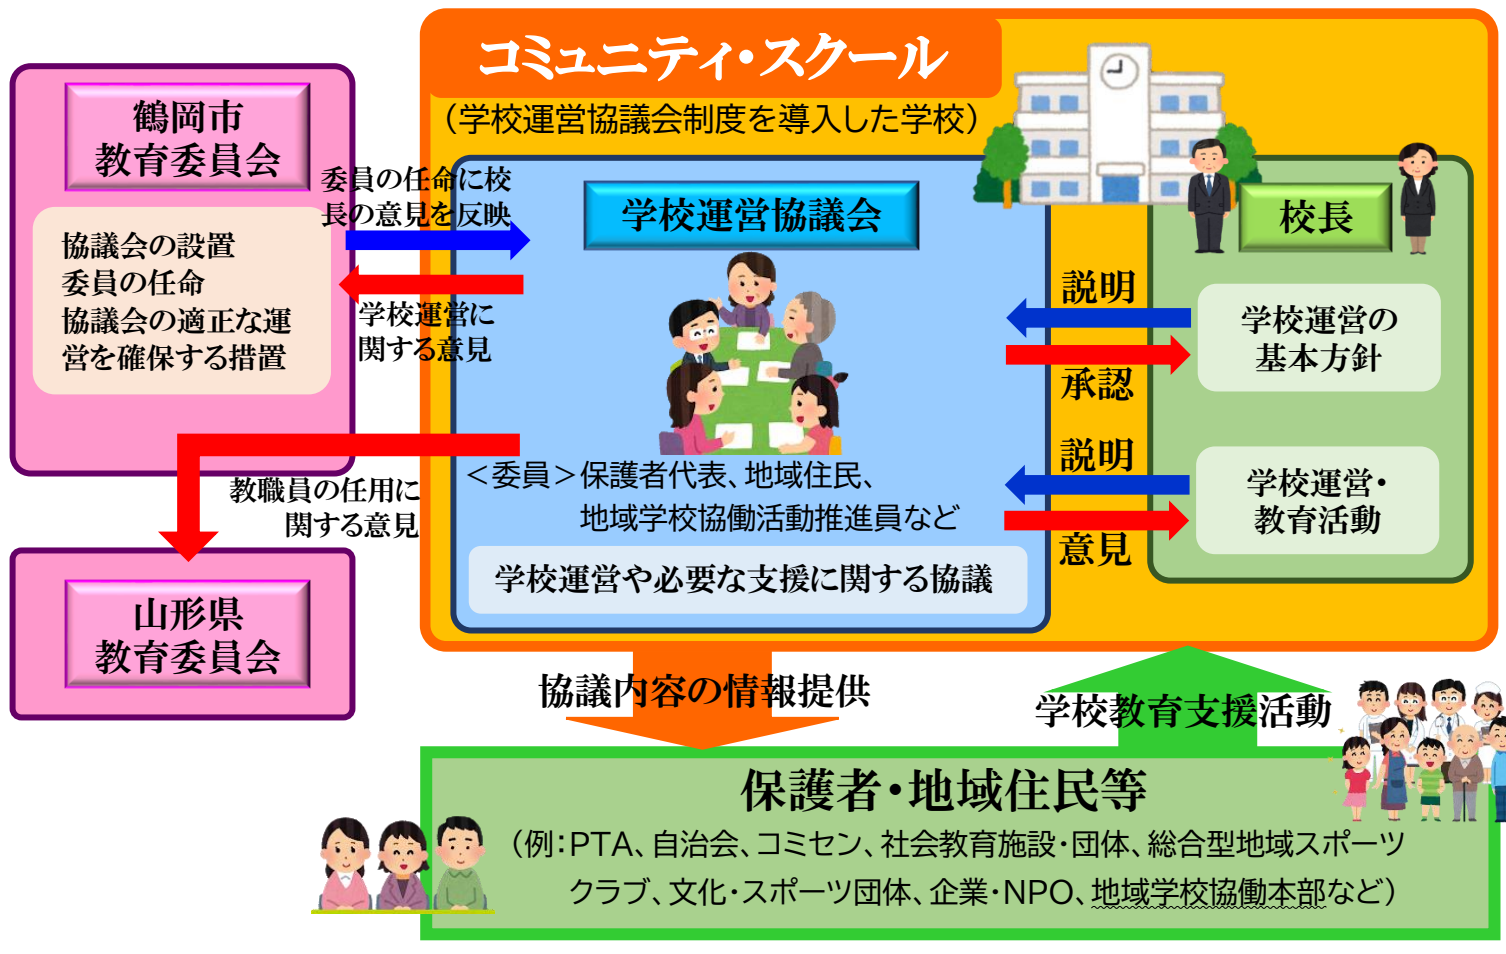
コミュニティ・スクール

（学校運営協議会制度を導入した学校）

鶴岡市
教育委員会

協議会の設置
委員の任命
協議会の適正な運営を確保する措置

委員の任命に校長の意見を反映

学校運営に関する意見

学校運営協議会

校長

説明

承認

学校運営の基本方針

説明

意見

学校運営・教育活動

教職員の任用に関する意見

＜委員＞保護者代表、地域住民、地域学校協働活動推進員など

学校運営や必要な支援に関する協議

山形県
教育委員会

協議内容の情報提供

学校教育支援活動

保護者・地域住民等

（例：PTA、自治会、コミセン、社会教育施設・団体、総合型地域スポーツクラブ、文化・スポーツ団体、企業・NPO、地域学校協働本部など）